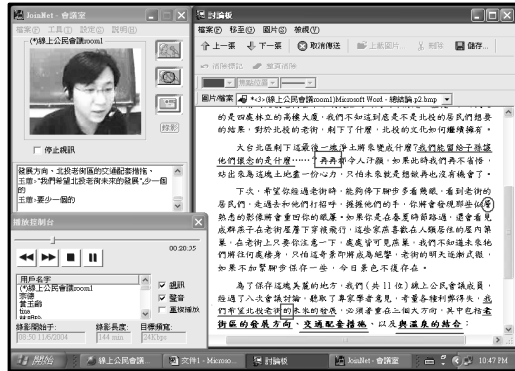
JoinNet - 會議室
檔案(F) 工具(T) 設定(S) 說明(H)
(*)線上公民會議room1
停止視訊
錄影
發展方向，北投老街區的交通配套措施，
王蕾："我們希望北投老街未來的發展",少一個
的
王蕾：要少一個的
播放控制台
00:20:35
用戶名字
(*)線上公民會議room1
宗儒
黃韋齡
tina
選訊
聲音
重複播放
錄影開始於：
錄影長度：
目標頻寬：
08:50 11/6/2004
144 min
24K bps

討論板
檔案(F) 移至(G) 圖片(S) 檢視(V)
上一張
下一張
取消傳送
上載圖片
刪除
儲存...
清除標記
畫線
圖片/檔案
<3>(線上公民會議room1)Microsoft Word - 總結論 p2.bmp
的是四處林立的高樓大廈，我們不知道到底是不是北投的居民們想要的結果，對於北投的老街，剩下了什麼，北投的文化如何繼續擁有。
大台北匯劇下這最後一塊淨土將要變成什麼?我們能留給下一個世代他們懷念的是什麼呢……再再都令人汗顏，如果此時我們再不省悟，站出來為這塊土地盡一份心力，只怕未來就是想救再也沒有機會了。
下次，希望你能過老街時，能夠停下腳步多看幾眼，看到老街的居民們，走過去和他們打招呼，捷捷他們的手，你將會發現原來這裡熟悉的影像將會重回你的眼簾。如果你是在各處某時都路過，還會看見底群黑子在老街裡 屋下穿梭飛行，這些都是以前在北投老街長的居民們常見，在老街上只要你注意一下，處處皆可見蹟幕，我們不知道未來我們將往何處移居，只怕這者景物將成為絕響，老街的明天該游在我們，如果不加緊腳步保存一些，今日景色不復存在。
為了保存這塊美麗的地方，我們（共11位）線上公民會議成員，經過了八次會議討論，聽取了專家學者意見，考量各種利弊得失，我們希望北投老街的未來的發展，必須考量下列三個大方向，其中包括老街區的發展方向、交通配套措施，以及與溫泉的結合：
開始
線上公民會議
文件1 - Micros...
討論板
JoinNet - 會議室
10:47 PM